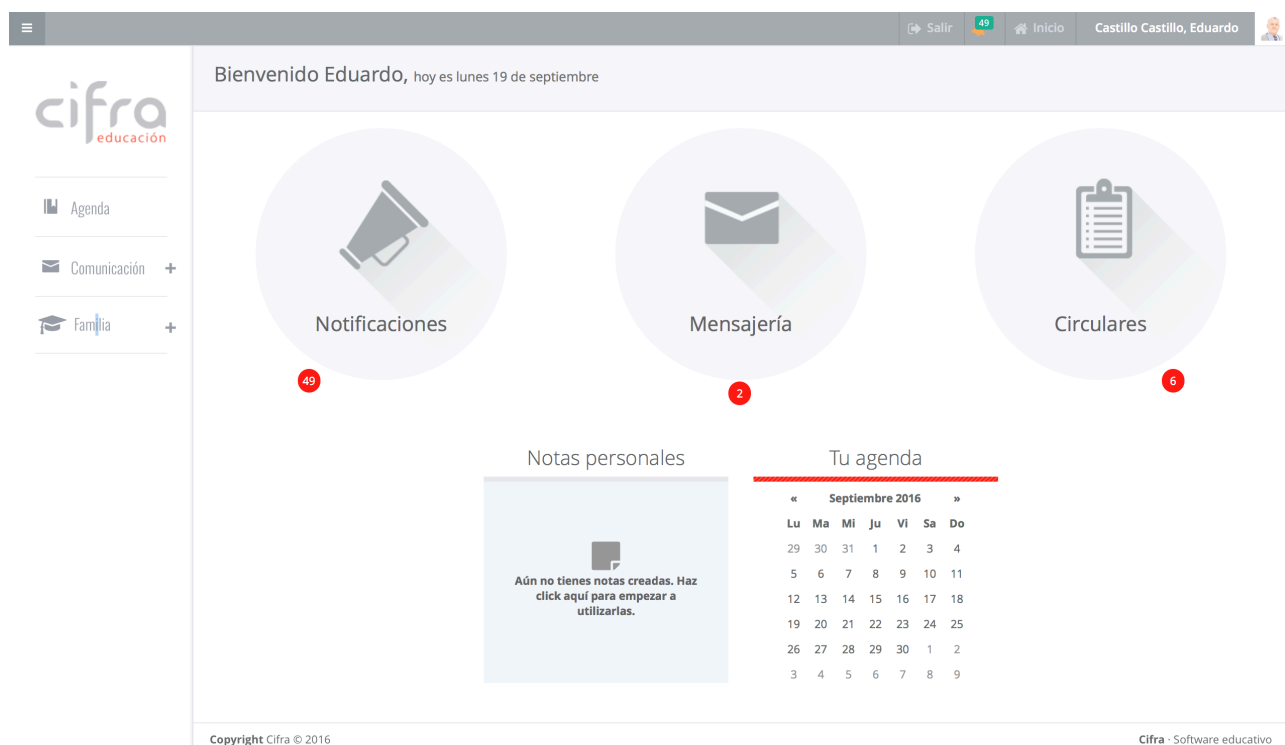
Salir 49 Inicio Castillo Castillo, Eduardo

cifra educación

Agenda

Comunicación +

Familia +

Bienvenido Eduardo, hoy es lunes 19 de septiembre

Notificaciones
49

Mensajería
2

Circulares
6

Notas personales

Aún no tienes notas creadas. Haz click aquí para empezar a utilizarlas.

Tu agenda

« Septiembre 2016 »

| Lu | Ma | Mi | Ju | Vi | Sa | Do |
|---|---|---|---|---|---|---|
| 29 | 30 | 31 | 1 | 2 | 3 | 4 |
| 5 | 6 | 7 | 8 | 9 | 10 | 11 |
| 12 | 13 | 14 | 15 | 16 | 17 | 18 |
| 19 | 20 | 21 | 22 | 23 | 24 | 25 |
| 26 | 27 | 28 | 29 | 30 | 1 | 2 |
| 3 | 4 | 5 | 6 | 7 | 8 | 9 |

Copyright Cifra © 2016

Cifra · Software educativo